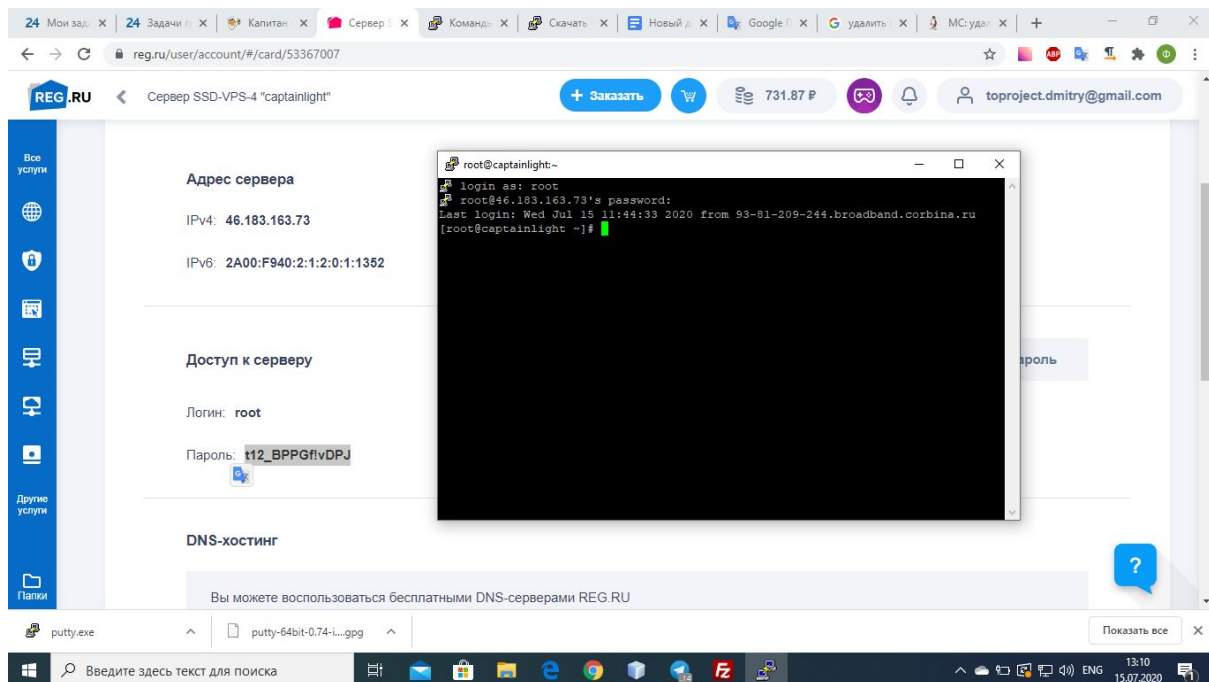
24 Мои зад ×  24 Задачи г ×  Капитан ×  Сервер ×  Команд ×  Скачать ×  Новый д ×  Google ×  G удалить ×  MC: уда ×  +

reg.ru/user/account/#/card/53367007

REG.RU  Сервер SSD-VPS-4 "captainlight"  + Заказать  731.87 ₽  toproject.dmitry@gmail.com

Все услуги

Другие услуги

Папки

Адрес сервера

IPv4: 46.183.163.73

IPv6: 2A00:F940:2:1:2:0:1:1352

Доступ к серверу

Логин: root

Пароль: t12_BPPGf!vDPJ

пароль

DNS-хостинг

Вы можете воспользоваться бесплатными DNS-серверами REG.RU

root@captainlight:~

login as: root
root@46.183.163.73's password:
Last login: Wed Jul 15 11:44:33 2020 from 93-81-209-244.broadband.corbina.ru
[root@captainlight ~]#

?

putty.exe  putty-64bit-0.74-i....gpg  Показать все

Введите здесь текст для поиска

ENG 13:10 15.07.2020